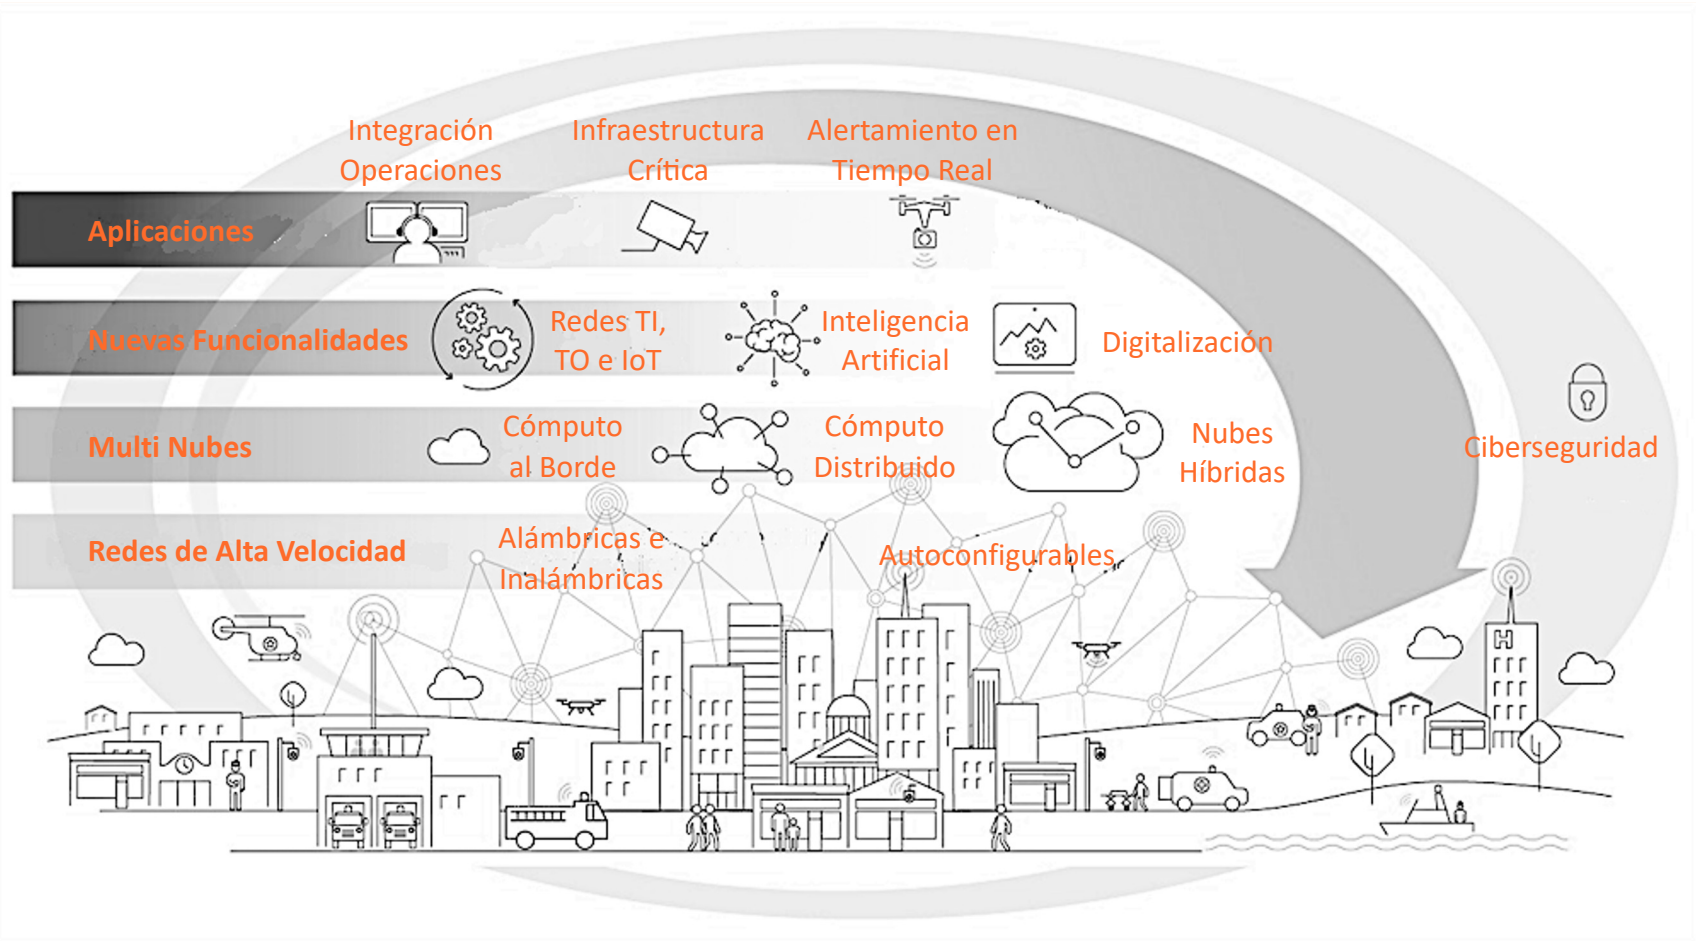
Integración Operaciones

Infraestructura Crítica

Alertamiento en Tiempo Real

Aplicaciones

Nuevas Funcionalidades

Redes TI, TO e IoT

Inteligencia Artificial

Digitalización

Multi Nubes

Cómputo al Borde

Cómputo Distribuido

Nubes Híbridas

Ciberseguridad

Redes de Alta Velocidad

Alámbricas e Inalámbricas

Autoconfigurables